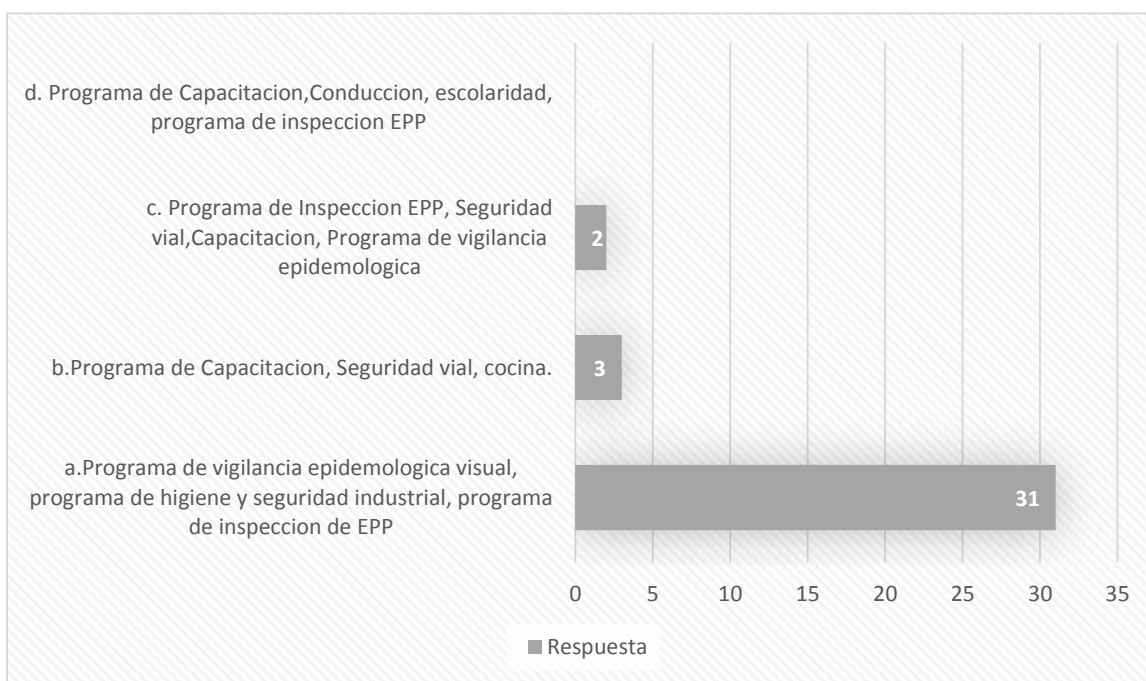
d. Programa de Capacitacion,Conduccion, escolaridad, programa de inspeccion EPP

0

c. Programa de Inspeccion EPP, Seguridad vial,Capacitacion, Programa de vigilancia epidemologica

2

b.Programa de Capacitacion, Seguridad vial, cocina.

3

a.Programa de vigilancia epidemologica visual, programa de higiene y seguridad industrial, programa de inspeccion de EPP

31

0 5 10 15 20 25 30 35

Respuesta